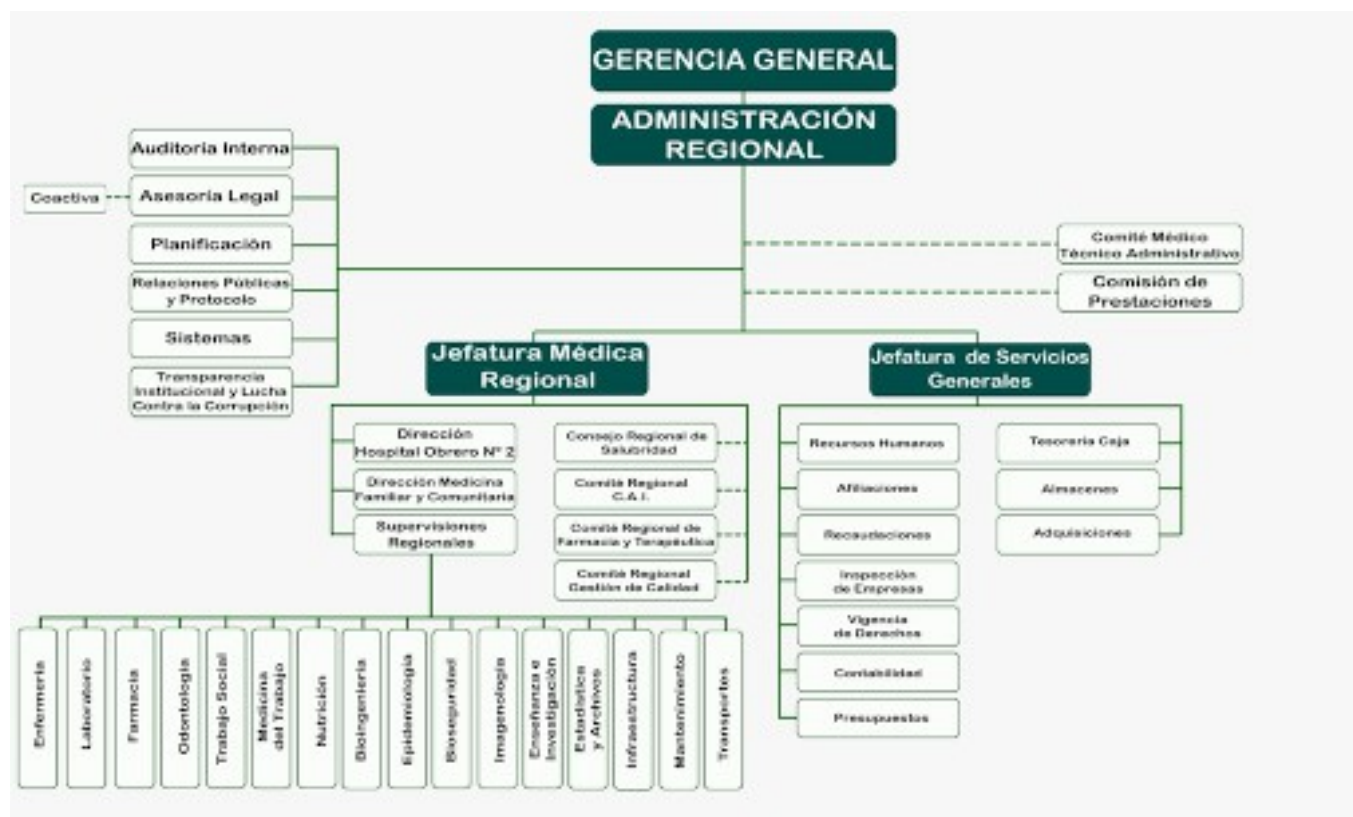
GERENCIA GENERAL

ADMINISTRACIÓN REGIONAL

Auditoria Interna

Coactiva

Asesoria Legal

Planificación

Relaciones Públicas y Protocolo

Sistemas

Transparencia Institucional y Lucha Contra la Corrupción

Comité Médico Técnico Administrativo

Comisión de Prestaciones

Jefatura Médica Regional

Jefatura de Servicios Generales

Dirección Hospital Obrero Nº 2

Dirección Medicina Familiar y Comunitaria

Supervisiones Regionales

Consejo Regional de Salubridad

Comité Regional C.A.I.

Comité Regional de Farmacia y Terapéutica

Comité Regional Gestión de Calidad

Recursos Humanos

Afiliaciones

Recaudaciones

Inspección de Empresas

Vigencia de Derechos

Contabilidad

Presupuestos

Tesoreria Caja

Almacenes

Adquisiciones

Enfermeria

Laboratorio

Farmacia

Odontologia

Trabajo Social

Medicina del Trabajo

Nutrición

Bioingenieria

Epidemiologia

Bioseguridad

Imagenologia

Enseñanza e Investigación

Estadística y Archivos

Infraestructura

Mantenimiento

Transportes